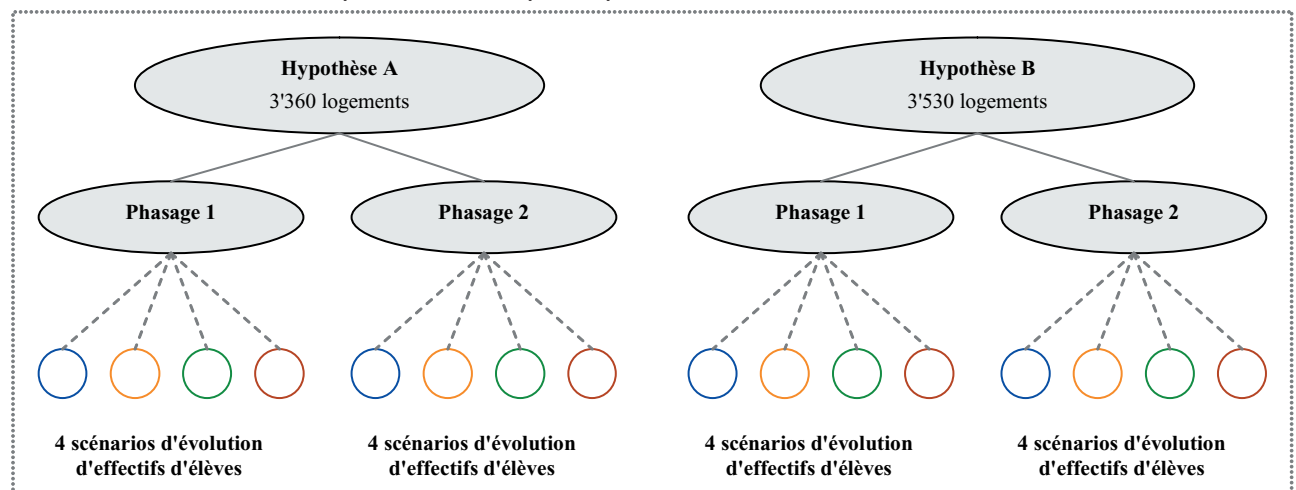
Hypothèse A
3'360 logements

Phasage 1

Phasage 2

4 scénarios d'évolution d'effectifs d'élèves

4 scénarios d'évolution d'effectifs d'élèves

Hypothèse B
3'530 logements

Phasage 1

Phasage 2

4 scénarios d'évolution d'effectifs d'élèves

4 scénarios d'évolution d'effectifs d'élèves